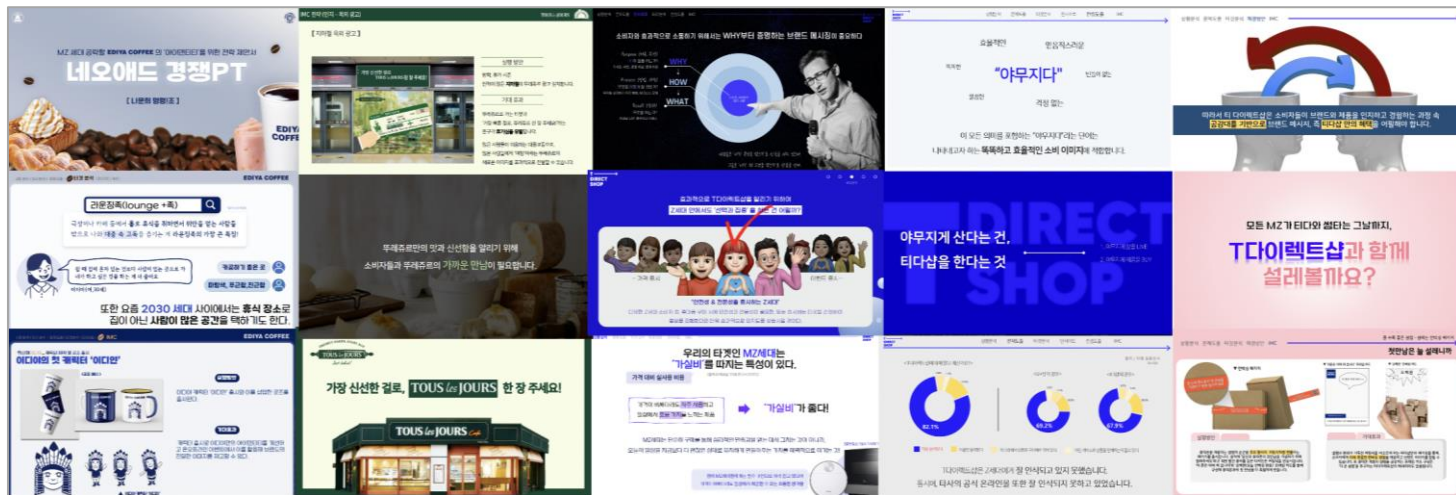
MZ 세대 공략형 EDIYA COFFEE 의 '아이덴티티'를 위한 전략 제안서

네오애드 경쟁PT

[ 나본화 방향/조 ]

EDIYA COFFEE

IMC

[ 지하철 옥외 광고 ]

뚜레쥬르만의 맛과 신선함을 알리기 위해 소비자들과 뚜레쥬르의 가까운 만남이 필요합니다.

소비자와 효과적으로 소통하기 위해서는 WHY부터 증명하는 브랜드 메시지가 중요하다

WHY

HOW

WHAT

DIRECT SHOP

효과적으로 T다이렉트샵을 알리기 위해

Z세대 언어서는 선택과 집중 을 통해 어필하자!

"야무지다"

효율적인

합리적인

똑똑하고 효율적인 소비 이미지

아무지게 산다는 건,

티다샵을 한다는 것

DIRECT SHOP

모든 MZ가 티다와 썸타는 그날까지,

T다이렉트샵과 함께 설레볼까요?

EDIYA COFFEE

라운징족(lounge +족)

또한 요즘 2030 세대 사이에서는 휴식 장소로 집이 아닌 사람이 많은 공간을 택하기도 한다.

EDIYA COFFEE

IMC

이디야의 첫 '캐릭터' '이디안'

TOUS les JOURS

가장 신선한 걸로, TOUS les JOURS 한 장 주세요!

TOUS les JOURS

우리의 타겟인 MZ세대는 '가심비'를 따지는 특성이 있다.

"가심비"가 좋다!

82.1%

65.2%

67.9%

T다이렉트샵은 Z세대에게 잘 인식되고 있지 못했습니다.

동시에, 타사의 공식 온라인샵 또한 잘 인식되지 못하고 있었습니다.

첫만남은 늘 설레니까

IMC